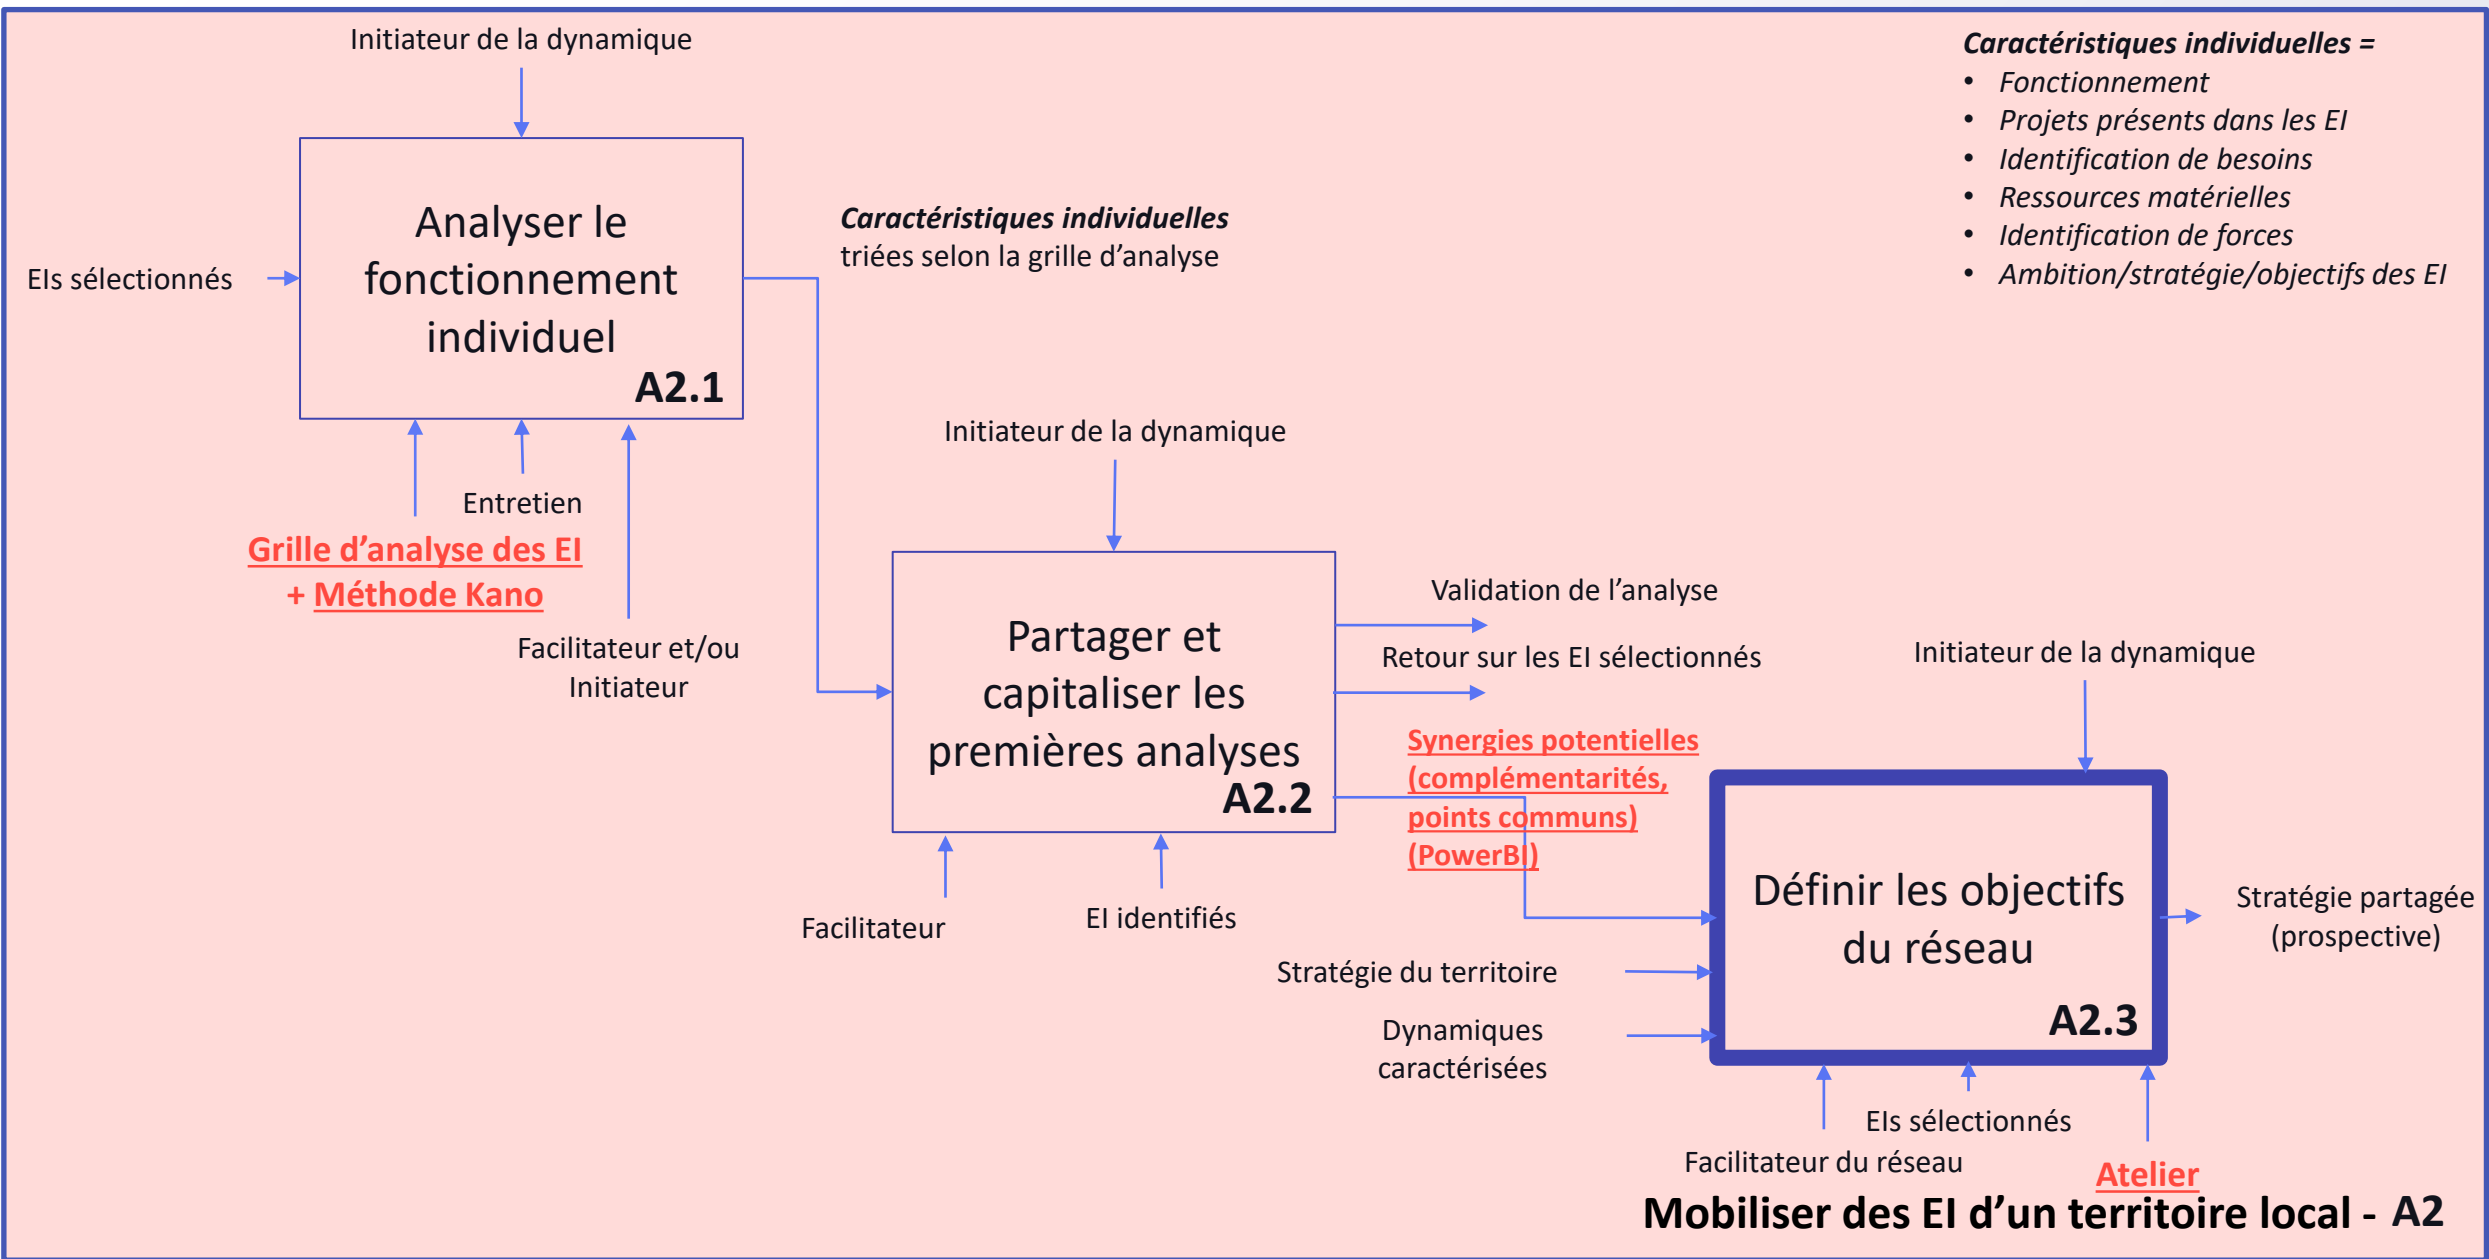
Initiateur de la dynamique

Caractéristiques individuelles =
- Fonctionnement
- Projets présents dans les EI
- Identification de besoins
- Ressources matérielles
- Identification de forces
- Ambition/stratégie/objectifs des EI

EIs sélectionnés

Analyser le fonctionnement individuel
A2.1

Caractéristiques individuelles triées selon la grille d'analyse

Entretien

Grille d'analyse des EI + Méthode Kano

Facilitateur et/ou Initiateur

Initiateur de la dynamique

Partager et capitaliser les premières analyses
A2.2

Validation de l'analyse

Retour sur les EI sélectionnés

Initiateur de la dynamique

Synergies potentielles (complémentarités, points communs) (PowerBI)

Facilitateur

EI identifiés

Définir les objectifs du réseau
A2.3

Stratégie partagée (prospective)

Stratégie du territoire

Dynamiques caractérisées

EIs sélectionnés

Facilitateur du réseau

Atelier

Mobiliser des EI d'un territoire local - A2